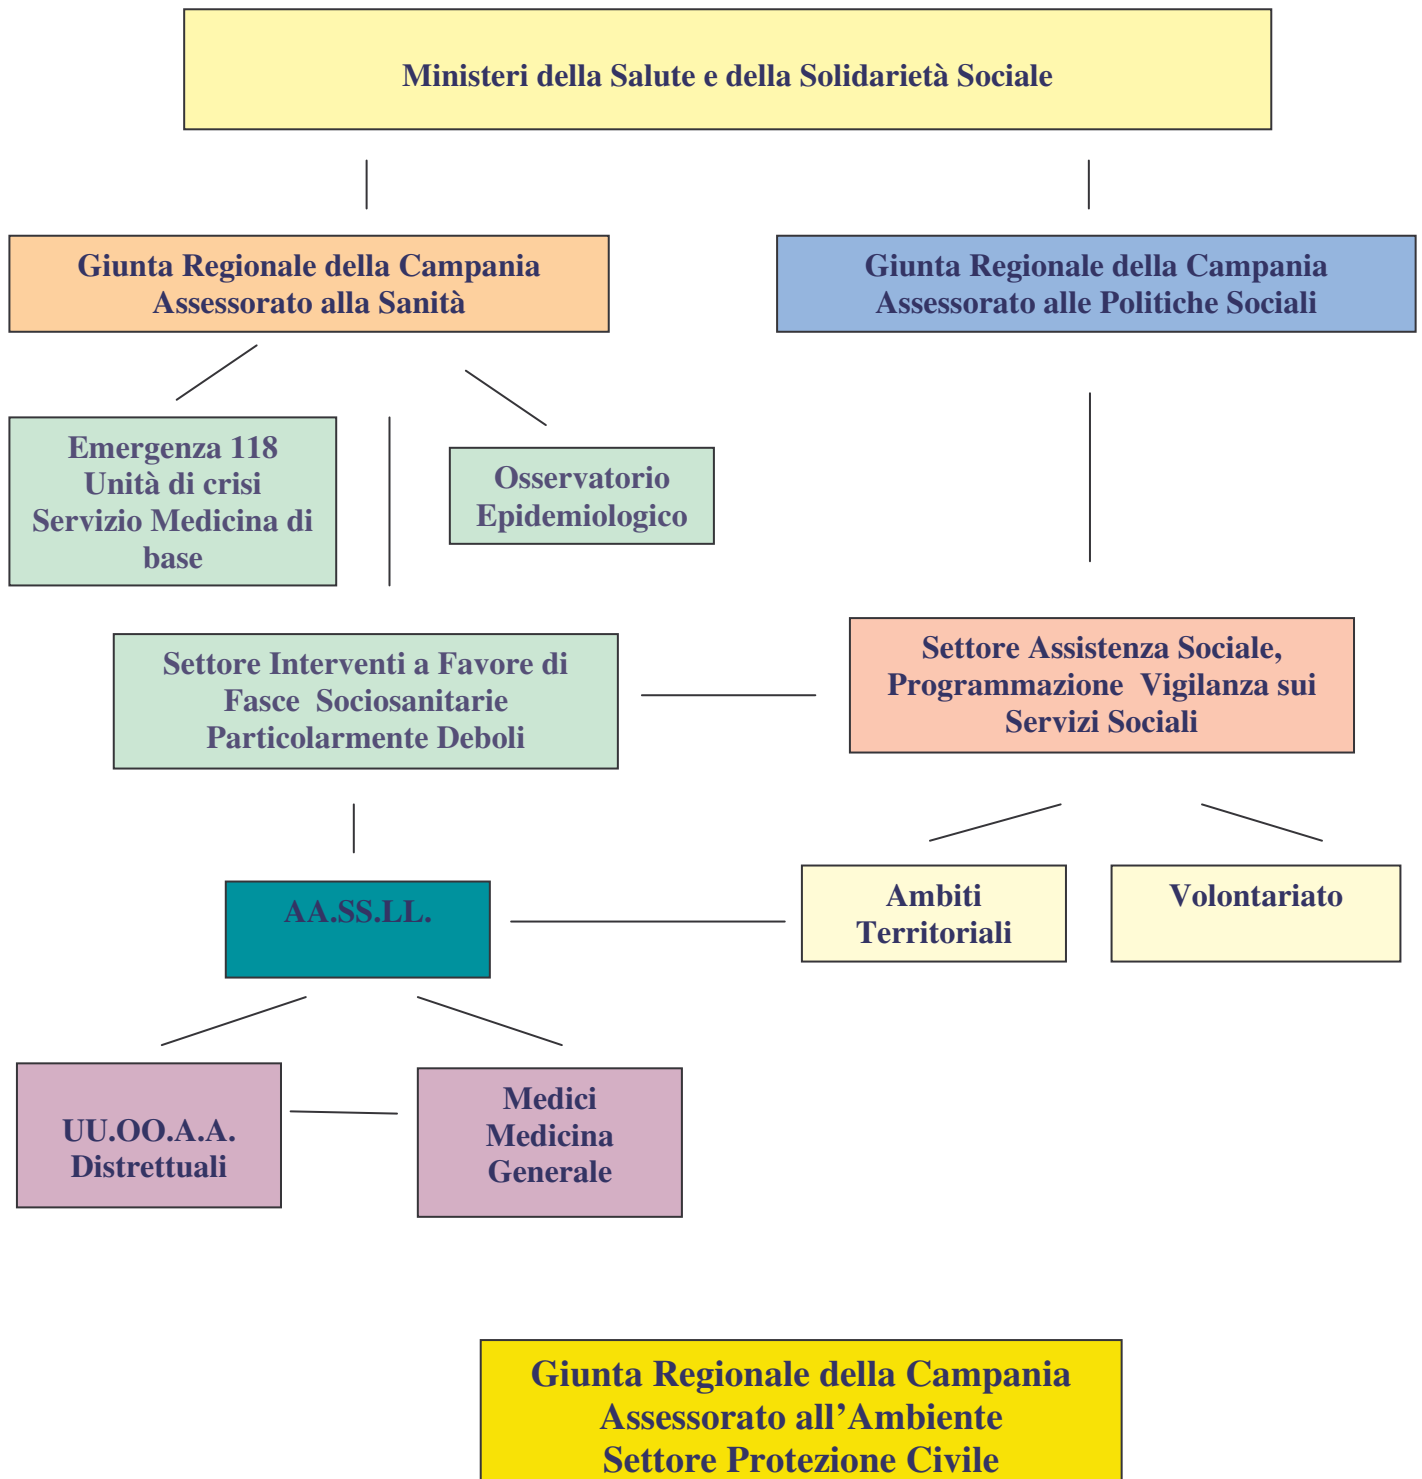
Ministeri della Salute e della Solidarietà Sociale

Giunta Regionale della Campania
Assessorato alla Sanità

Giunta Regionale della Campania
Assessorato alle Politiche Sociali

Emergenza 118
Unità di crisi
Servizio Medicina di base

Osservatorio
Epidemiologico

Settore Interventi a Favore di Fasce Sociosanitarie Particolarmente Deboli

Settore Assistenza Sociale, Programmazione Vigilanza sui Servizi Sociali

Ambiti
Territoriali

Volontariato

AA.SS.LL.

UU.OO.A.A.
Distrettuali

Medici
Medicina
Generale

Giunta Regionale della Campania
Assessorato all’Ambiente
Settore Protezione Civile